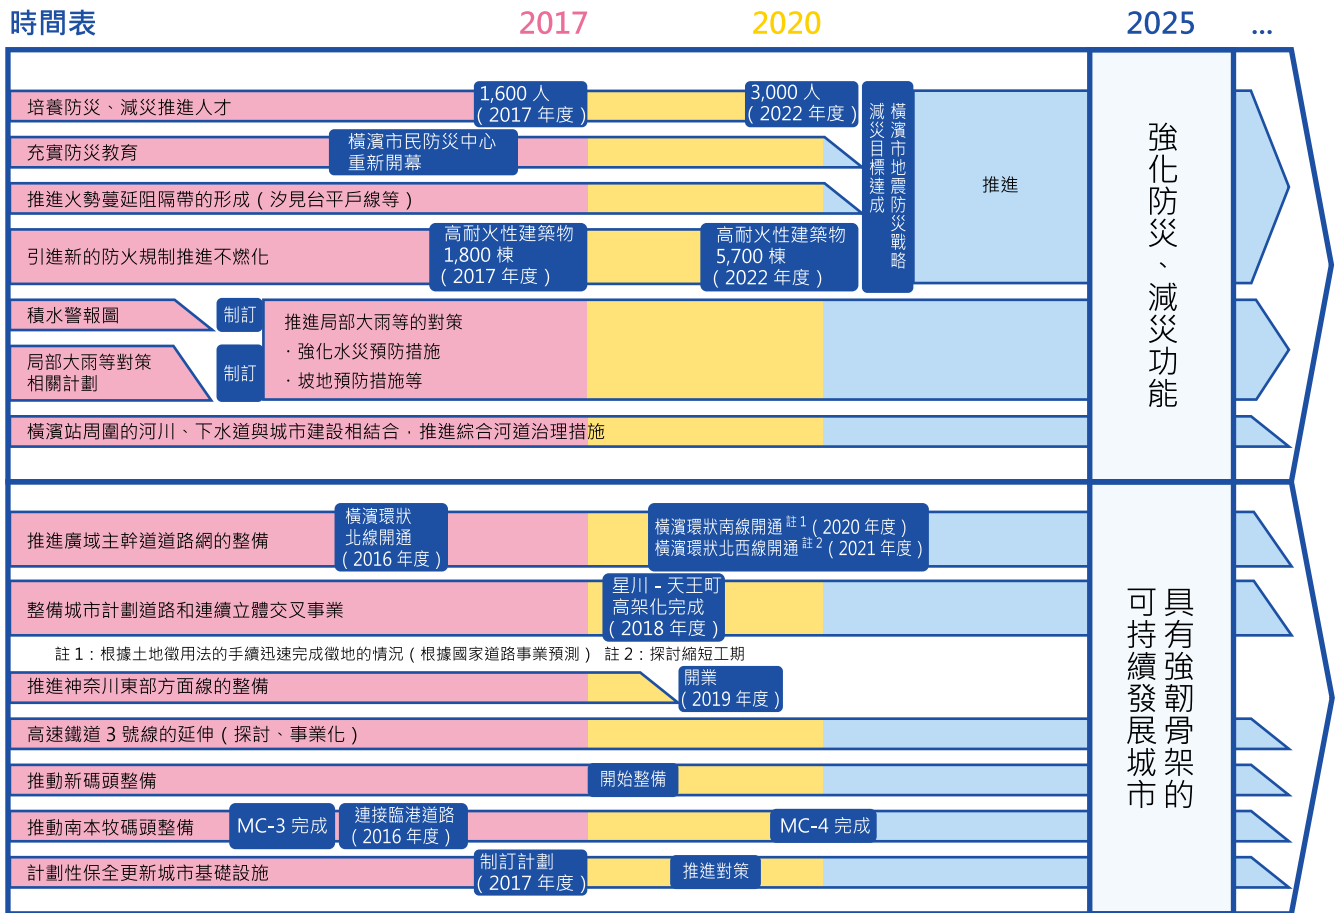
時間表

2017

2020

2025

...

培養防災、減災推進人才

1,600 人
（2017 年度）

3,000 人
（2022 年度）

橫濱市地震防災戰略
減災目標達成

推進

充實防災教育

橫濱市民防災中心
重新開幕

推進火勢蔓延阻隔帶的形成（汐見台平戶線等）

引進新的防火規制推進不燃化

高耐火性建築物
1,800 棟
（2017 年度）

高耐火性建築物
5,700 棟
（2022 年度）

積水警報圖

制訂

局部大雨等對策相關計劃

制訂

推進局部大雨等的對策
・強化水災預防措施
・坡地預防措施等

橫濱站周圍的河川、下水道與城市建設相結合，推進綜合河道治理措施

強化防災、減災功能

推進廣域主幹道道路網的整備

橫濱環狀北線開通
（2016 年度）

橫濱環狀南線開通$^{註1}$（2020 年度）
橫濱環狀北西線開通$^{註2}$（2021 年度）

整備城市計劃道路和連續立體交叉事業

星川 - 天王町
高架化完成
（2018 年度）

註 1：根據土地徵用法的手續迅速完成徵地的情況（根據國家道路事業預測） 註 2：探討縮短工期

推進神奈川東部方面線的整備

開業
（2019 年度）

高速鐵道 3 號線的延伸（探討、事業化）

推動新碼頭整備

開始整備

推動南本牧碼頭整備

MC-3 完成

連接臨港道路
（2016 年度）

MC-4 完成

計劃性保全更新城市基礎設施

制訂計劃
（2017 年度）

推進對策

具有強韌骨架的可持續發展城市